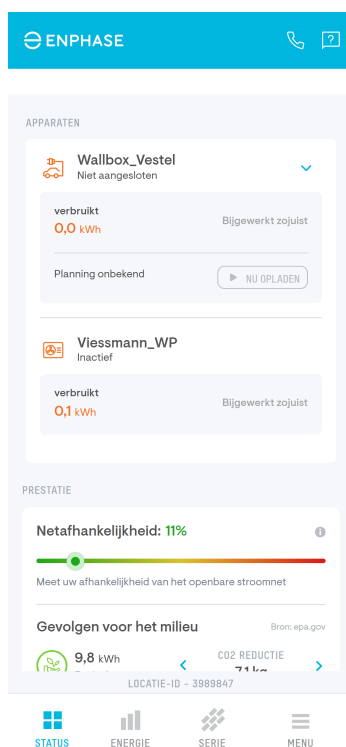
ENPHASE

APPARATEN

Wallbox_Vestel
Niet aangesloten

verbruikt
0,0 kWh

Bijgewerkt zojuist

Planning onbekend

NU OPLADEN

Viessmann_WP
Inactief

verbruikt
0,1 kWh

Bijgewerkt zojuist

PRESTATIE

Netafhankelijkheid: 11%

Meet uw afhankelijkheid van het openbare stroomnet

Gevolgen voor het milieu

Bron: epa.gov

9,8 kWh

CO2 REDUCTIE

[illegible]

LOCATIE-ID - 3989847

STATUS ENERGIE SERIE MENU